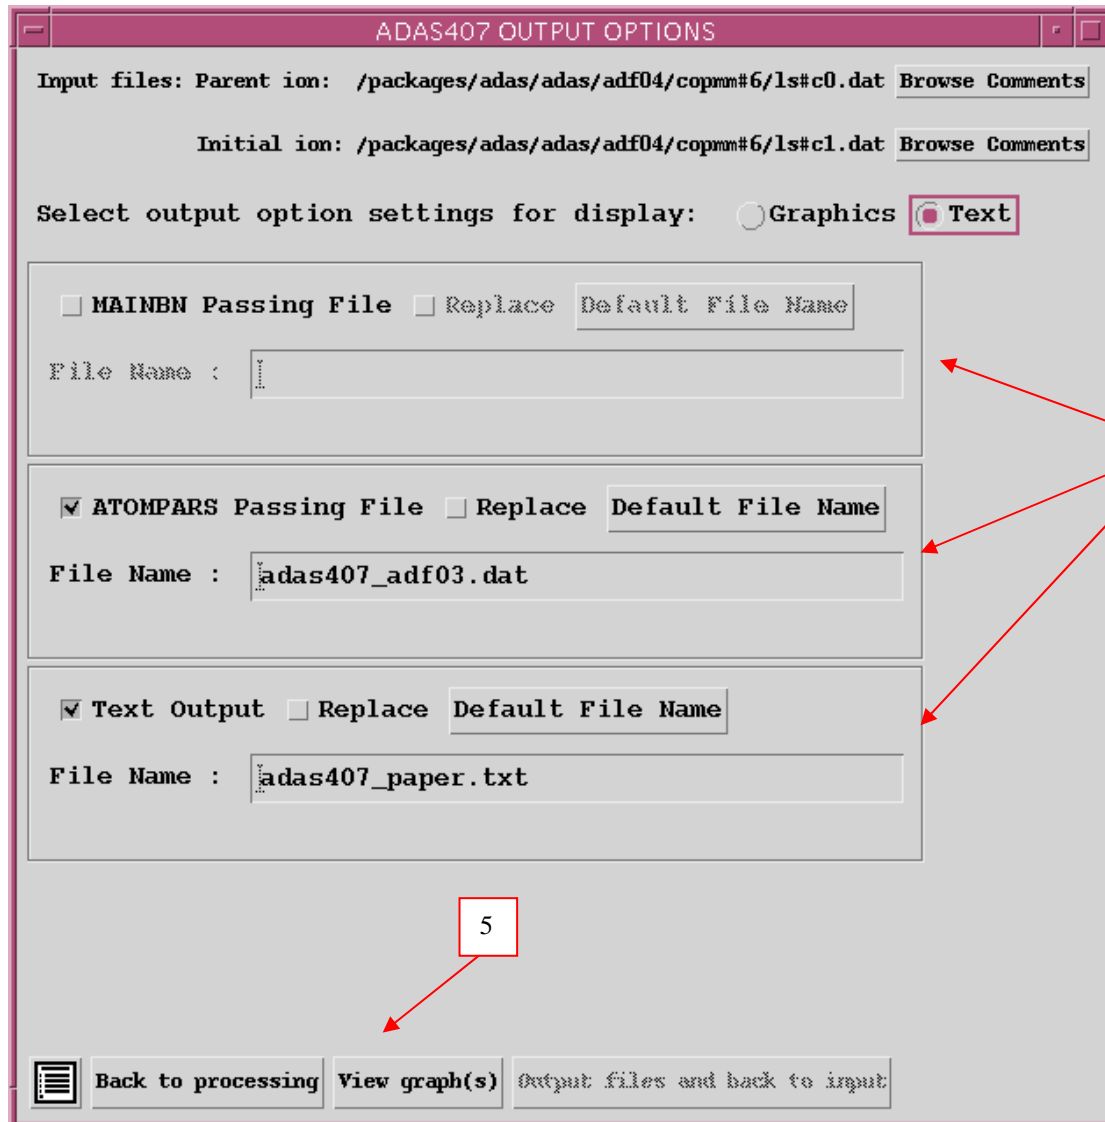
ADAS407 OUTPUT OPTIONS

Input files: Parent ion: /packages/adas/adas/adf04/copmm#6/ls#c0.dat Browse Comments

Initial ion: /packages/adas/adas/adf04/copmm#6/ls#c1.dat Browse Comments

Select output option settings for display: Graphics Text

MAINBN Passing File Replace Default File Name

File Name :

ATOMPARS Passing File Replace Default File Name

File Name : adas407_adf03.dat

Text Output Replace Default File Name

File Name : adas407_paper.txt

5

Back to processing View graph(s) Output files and back to input